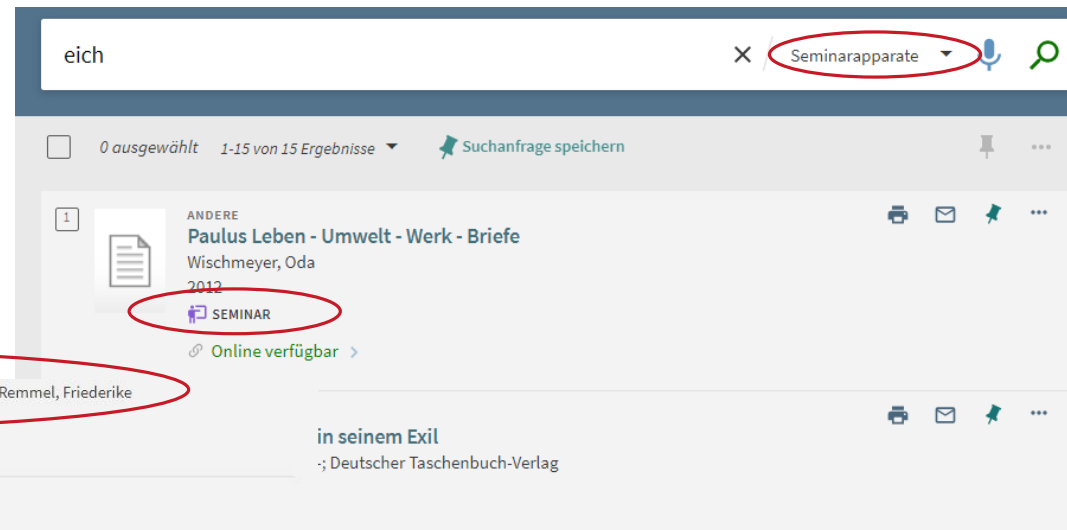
eich

Seminarapparate

0 ausgewählt 1-15 von 15 Ergebnisse

Suchanfrage speichern

1

ANDERE

Paulus Leben - Umwelt - Werk - Briefe

Wischmeyer, Oda

2012

SEMINAR

Online verfügbar

Remmel, Friederike

in seinem Exil

-; Deutscher Taschenbuch-Verlag